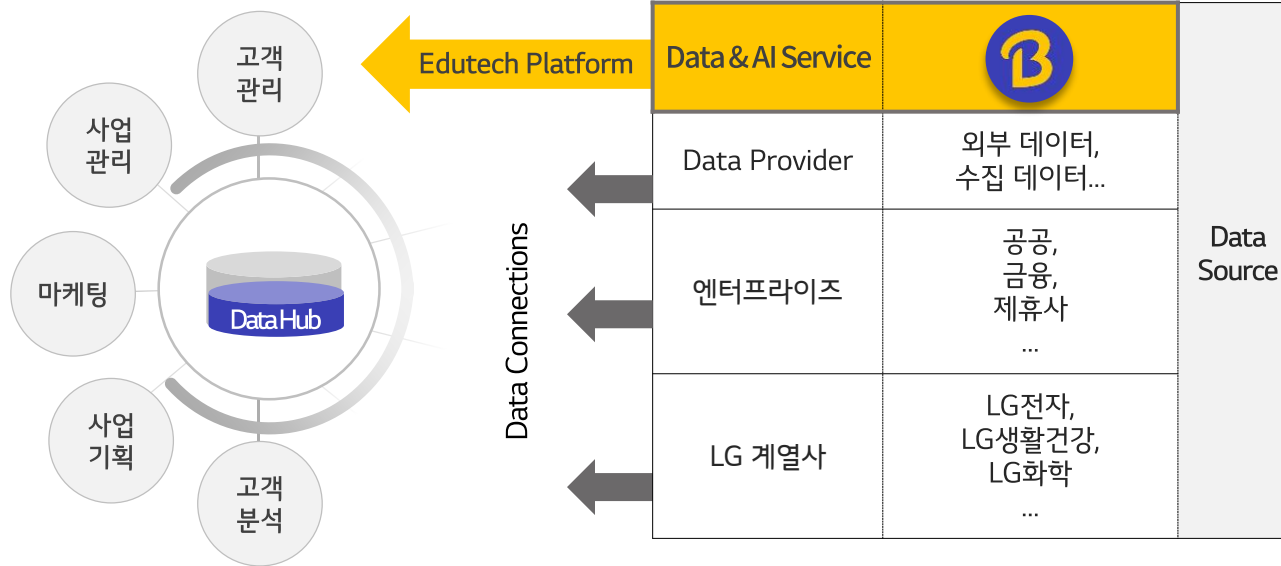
고객
관리

사업
관리

마케팅

사업
기획

고객
분석

Data Hub

Edutech Platform

Data Connections

| Data & AI Service | B | |
|---|---|---|
| Data Provider | 외부 데이터, 수집 데이터... | Data Source |
| 엔터프라이즈 | 공공, 금융, 제휴사 ... | |
| LG 계열사 | LG전자, LG생활건강, LG화학 ... | |